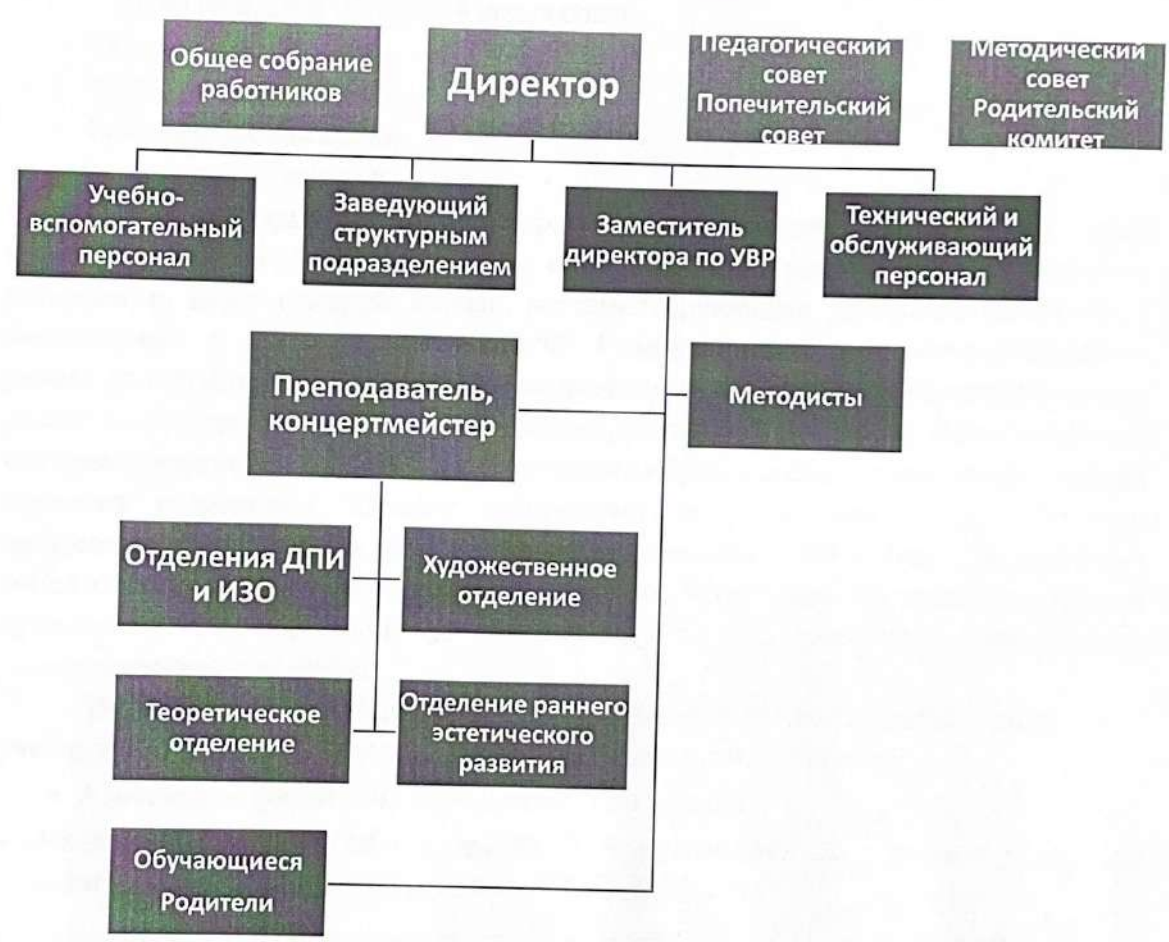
Общее собрание работников

Директор

Педагогический совет Попечительский совет

Методический совет Родительский комитет

Учебно-вспомогательный персонал

Заведующий структурным подразделением

Заместитель директора по УВР

Технический и обслуживающий персонал

Преподаватель, концертмейстер

Методисты

Отделения ДПИ и ИЗО

Художественное отделение

Теоретическое отделение

Отделение раннего эстетического развития

Обучающиеся Родители